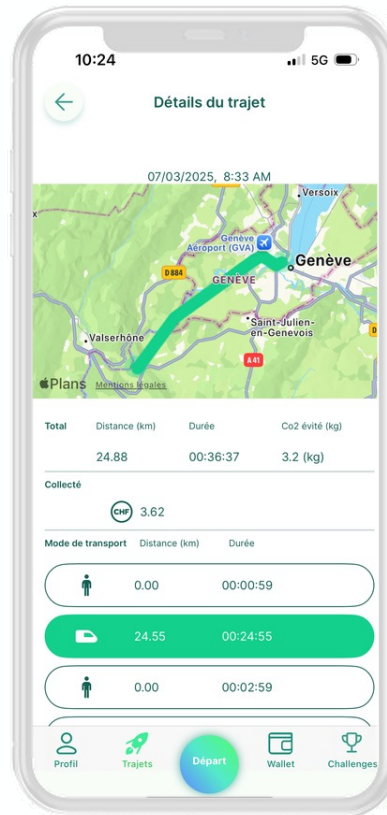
10:24

5G

Détails du trajet

07/03/2025, 8:33 AM

Versoix

Genève Aéroport (GVA)

Genève

D 884

GENÈVE

Saint-Julien-en-Genevois

Valserhône

A 41

Plans Mentions légales

Total | Distance (km) | Durée | Co2 évité (kg)
24.88 | 00:36:37 | 3.2 (kg)

Collecté

CHF 3.62

Mode de transport | Distance (km) | Durée

0.00 00:00:59

24.55 00:24:55

0.00 00:02:59

Profil

Trajets

Départ

Wallet

Challenges